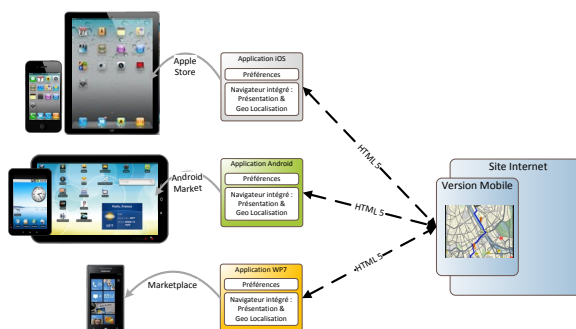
Apple Store

Application iOS
Préférences
Navigateur intégré : Présentation & Geo Localisation

HTML 5

Android Market

Application Android
Préférences
Navigateur intégré : Présentation & Geo Localisation

HTML 5

Site Internet
Version Mobile

Marketplace

Application WP7
Préférences
Navigateur intégré : Présentation & Geo Localisation

HTML 5